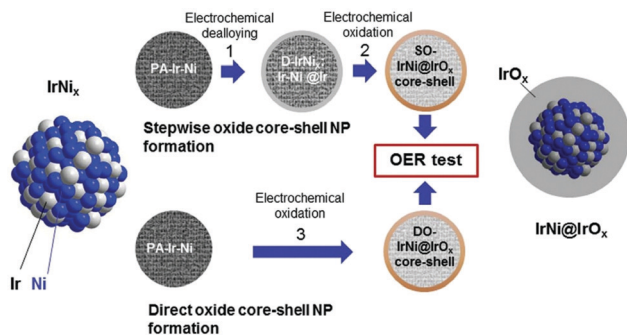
IrNi$_x$

Electrochemical dealloying

1

Electrochemical oxidation

2

PA-Ir-Ni

D-IrNi$_x$, Ir-Ni @Ir

SO-IrNi@IrO$_x$ core-shell

IrO$_x$

Stepwise oxide core-shell NP formation

OER test

Electrochemical oxidation

3

PA-Ir-Ni

DO-IrNi@IrO$_x$ core-shell

IrNi@IrO$_x$

Ir Ni

Direct oxide core-shell NP formation